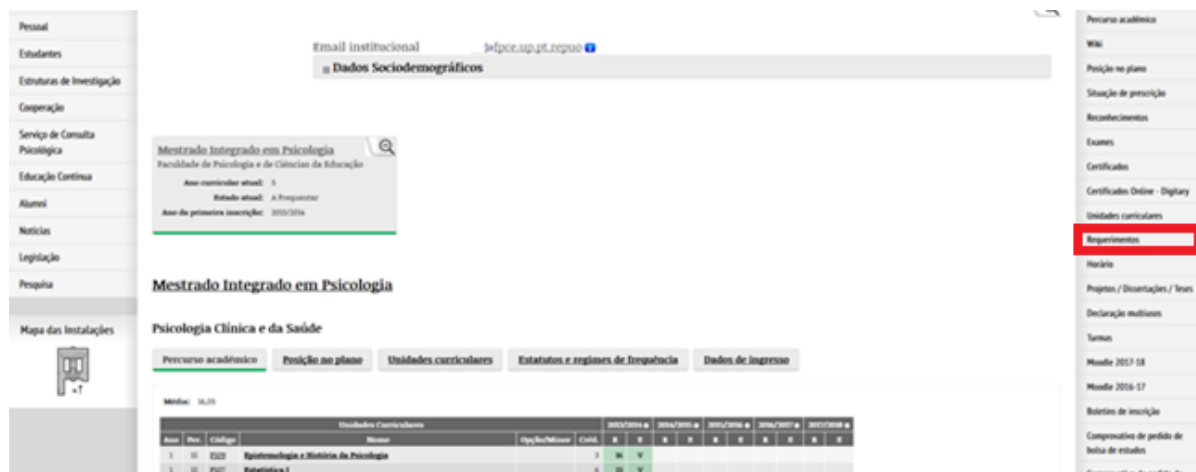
Pessoal
Estudantes
Estruturas de Investigação
Cooperação
Serviço de Consulta Psicológica
Educação Contínua
Alumni
Notícias
Legislação
Pesquisa

Mapa das Instalações
+1

Email institucional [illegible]@fpce.up.pt.repuo
Dados Sociodemográficos

Mestrado Integrado em Psicologia
Faculdade de Psicologia e de Ciências da Educação
Ano curricular atual: 5
Estado atual: A Frequentar
Ano da primeira inscrição: 2013/2014

Mestrado Integrado em Psicologia

Psicologia Clínica e da Saúde

Percurso acadêmico | Posição no plano | Unidades curriculares | Estatutos e regimes de frequência | Dados de ingresso

Média: 16,05

| Unidades Curriculares | | | | | | 2013/2014 | | 2014/2015 | | 2015/2016 | | 2016/2017 | | 2017/2018 | |
|---|---|---|---|---|---|---|---|---|---|---|---|---|---|---|---|
| Ano | Per. | Código | Nome | Opção/Minor | Créd. | E | E | E | E | E | E | E | E | E | E |
| 1 | 1S | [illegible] | Epistemologia e História da Psicologia | | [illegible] | 16 | V | | | | | | | | |
| 1 | 1S | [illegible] | Estatística I | | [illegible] | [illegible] | V | | | | | | | | |

Percurso acadêmico
Wiki
Posição no plano
Situação de prescrição
Reconhecimentos
Exames
Certificados
Certificados Online - Digitary
Unidades curriculares
Requerimentos
Horário
Projetos / Dissertações / Teses
Declaração multiusos
Turmas
Moodle 2017-18
Moodle 2016-17
Boletins de inscrição
Comprovativo de pedido de bolsa de estudos